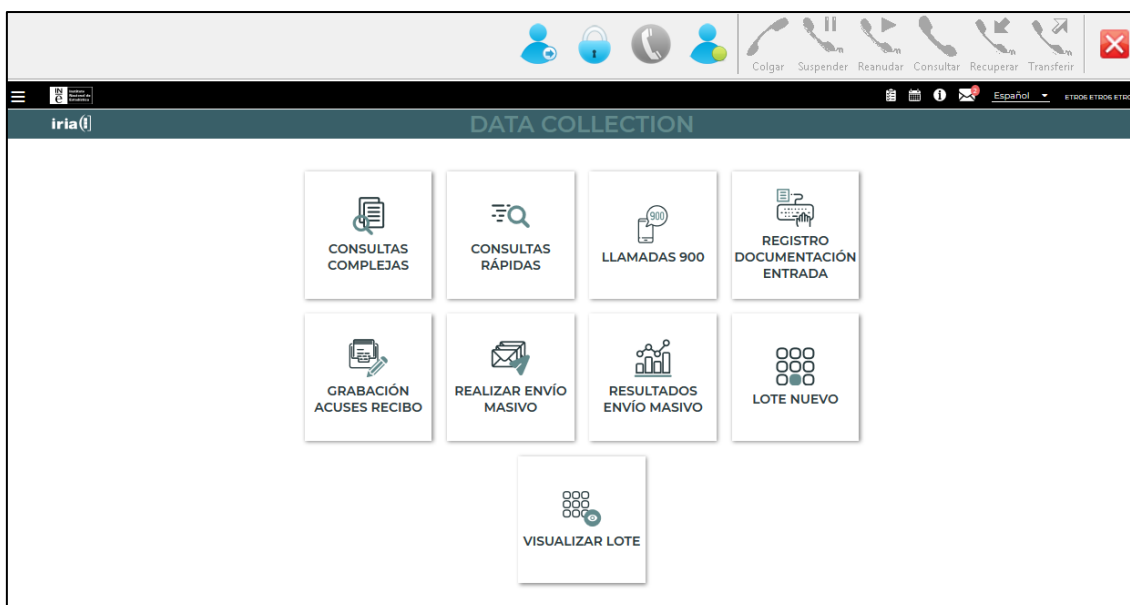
Colgar Suspender Reanudar Consultar Recuperar Transferir

INE Instituto Nacional de Estadística

2

Español

ETROS ETROS ETRO

iria

DATA COLLECTION

CONSULTAS COMPLEJAS

CONSULTAS RÁPIDAS

900

LLAMADAS 900

REGISTRO DOCUMENTACIÓN ENTRADA

GRABACIÓN ACUSES RECIBO

REALIZAR ENVÍO MASIVO

RESULTADOS ENVÍO MASIVO

LOTE NUEVO

VISUALIZAR LOTE